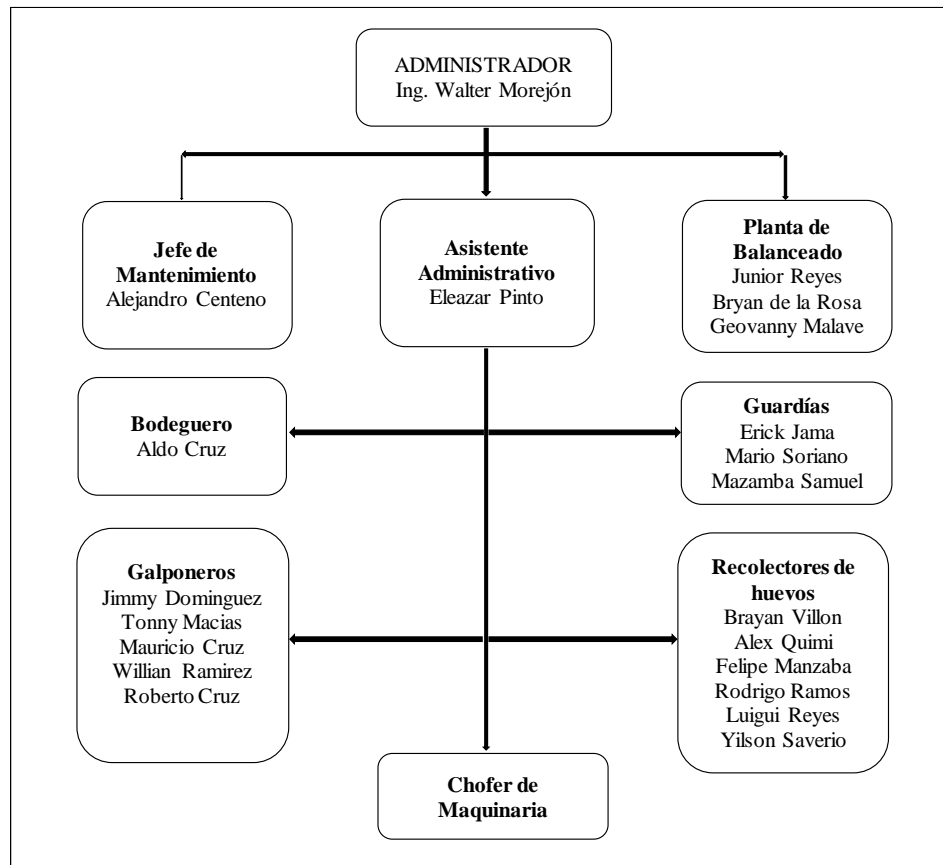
ADMINISTRADOR
Ing. Walter Morejón

Jefe de Mantenimiento
Alejandro Centeno

Asistente Administrativo
Eleazar Pinto

Planta de Balanceado
Junior Reyes
Bryan de la Rosa
Geovanny Malave

Bodeguero
Aldo Cruz

Guardías
Erick Jama
Mario Soriano
Mazamba Samuel

Galponeros
Jimmy Dominguez
Tonny Macias
Mauricio Cruz
Willian Ramirez
Roberto Cruz

Recolectores de huevos
Brayan Villon
Alex Quimi
Felipe Manzaba
Rodrigo Ramos
Luigui Reyes
Yilson Saverio

Chofer de Maquinaria